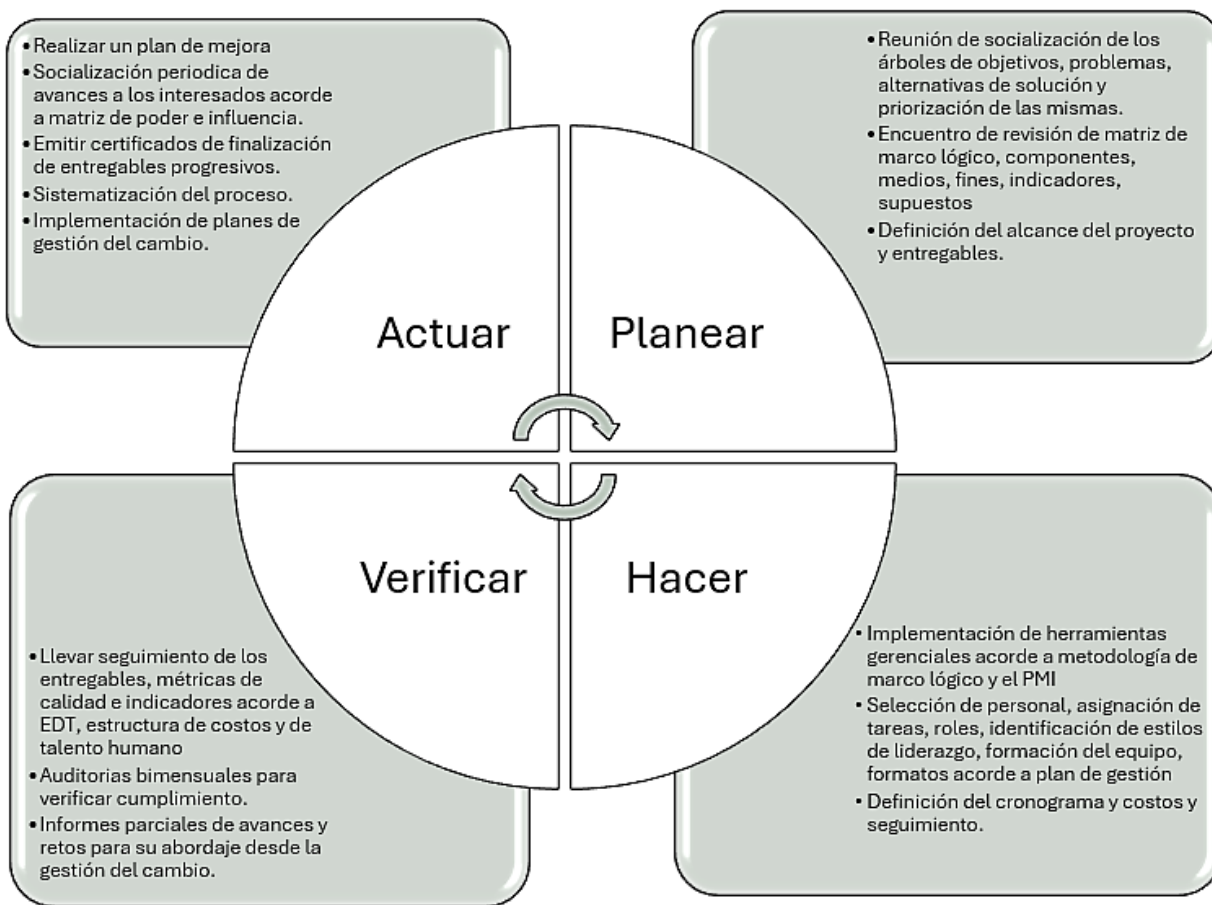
• Realizar un plan de mejora
• Socialización periodica de avances a los interesados acorde a matriz de poder e influencia.
• Emitir certificados de finalización de entregables progresivos.
• Sistematización del proceso.
• Implementación de planes de gestión del cambio.

• Reunión de socialización de los árboles de objetivos, problemas, alternativas de solución y priorización de las mismas.
• Encuentro de revisión de matriz de marco lógico, componentes, medios, fines, indicadores, supuestos
• Definición del alcance del proyecto y entregables.

Actuar

Planear

Verificar

Hacer

• Llevar seguimiento de los entregables, métricas de calidad e indicadores acorde a EDT, estructura de costos y de talento humano
• Auditorias bimensuales para verificar cumplimiento.
• Informes parciales de avances y retos para su abordaje desde la gestión del cambio.

• Implementación de herramientas gerenciales acorde a metodología de marco lógico y el PMI
• Selección de personal, asignación de tareas, roles, identificación de estilos de liderazgo, formación del equipo, formatos acorde a plan de gestión
• Definición del cronograma y costos y seguimiento.